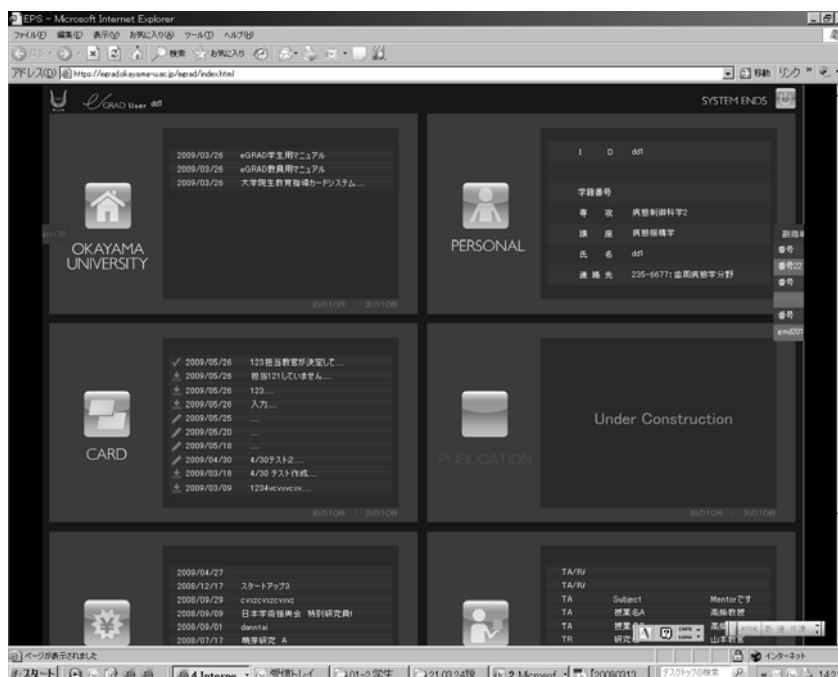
EPS - Microsoft Internet Explorer
ファイル(F) 編集(E) 表示(V) お気に入り(A) ツール(T) ヘルプ(H)
戻る 検索 お気に入り
アドレス(D) https://egrad.okayama-u.ac.jp/egrad/index.html
移動 リンク

eGRAD User dd1
SYSTEM ENDS

2009/03/26 eGRAD学生用マニュアル
2009/03/26 eGRAD教員用マニュアル
2009/03/26 大学院生教育指導カードシステム....

OKAYAMA UNIVERSITY

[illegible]

I D dd1
学籍番号
専 攻 病態制御科学2
講 座 病態機構学
氏 名 dd1
連絡先 235-6677:金岡病態学分野

PERSONAL

副指導
番号
番号22
番号
番号
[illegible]

2009/05/26 123担当教官が決定して...
2009/05/26 担当121していません...
2009/05/26 123....
2009/05/26 入力....
2009/05/25 ....
2009/05/20 ....
2009/05/18 ....
2009/04/30 4/30テスト2....
2009/03/18 4/30 テスト作成....
2009/03/09 1234vcvxvcxv....

CARD

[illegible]

Under Construction

PUBLICATION

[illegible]

2009/04/27
2008/12/17 スタートアップ3
2008/09/29 cvxzcvxzcvxvz
2008/09/09 日本学術振興会 特別研究員f
2008/09/01 danntai
2008/07/17 病理研究 A

TA/RA
TA/RA
TA Subject Mentorです
TA 授業名A 高橋教授
TA 授業名 高橋
TR 研究 山本教授

ページが表示されました
インターネット
スタート 4 Interne 受信トレイ 01-2 学生 21.03.24版 2 Microsof [2009031]